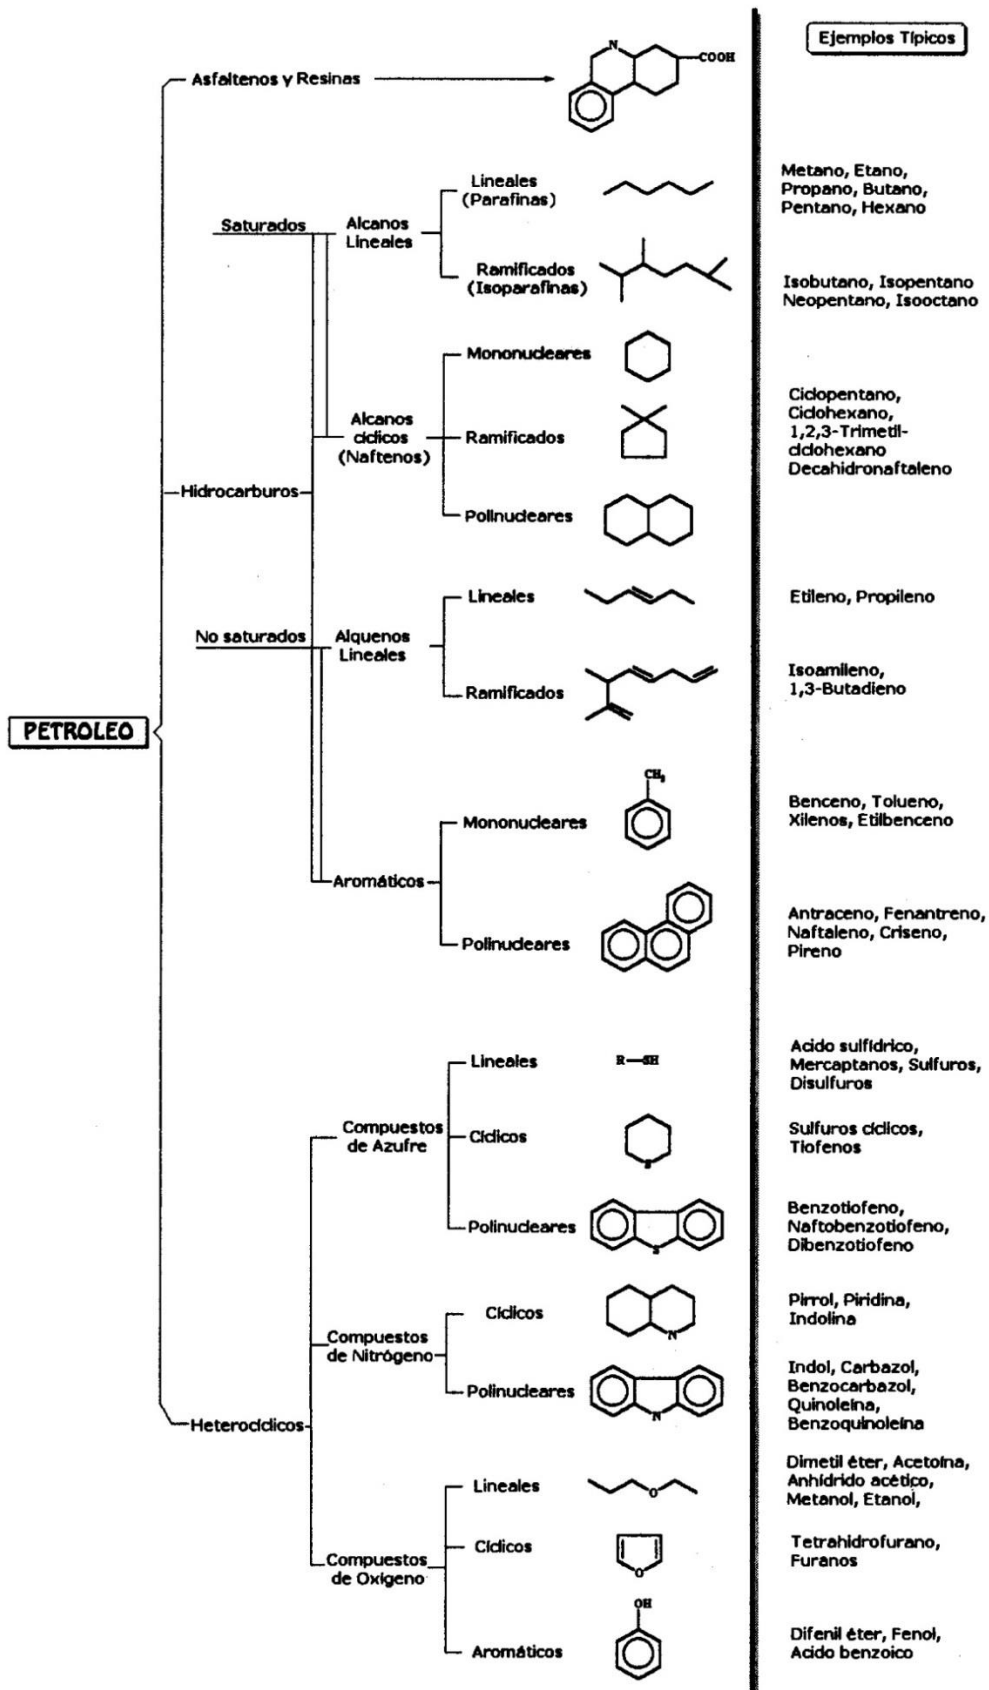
Ejemplos Típicos

Asfaltenos y Resinas

N

COOH

PETROLEO

Hidrocarburos

Saturados

Alcanos Lineales

Lineales (Parafinas)

Metano, Etano, Propano, Butano, Pentano, Hexano

Ramificados (Isoparafinas)

Isobutano, Isopentano Neopentano, Isooctano

Alcanos cíclicos (Naftenos)

Mononucleares

Ramificados

Polinucleares

Ciclopentano, Ciclohexano, 1,2,3-Trimetilciclohexano Decahidronaftaleno

No saturados

Alquenos Lineales

Lineales

Etileno, Propileno

Ramificados

Isoamileno, 1,3-Butadieno

Aromáticos

Mononucleares

$CH_3$

Benceno, Tolueno, Xilenos, Etilbenceno

Polinucleares

Antraceno, Fenantreno, Naftaleno, Criseno, Pireno

Heterocíclicos

Compuestos de Azufre

Lineales

R—SH

Acido sulfídrico, Mercaptanos, Sulfuros, Disulfuros

Cíclicos

S

Sulfuros cíclicos, Tiofenos

Polinucleares

S

Benzotiofeno, Naftobenzotiofeno, Dibenzotiofeno

Compuestos de Nitrógeno

Cíclicos

N

Pirrol, Piridina, Indolina

Polinucleares

N

Indol, Carbazol, Benzocarbazol, Quinoleína, Benzoquinoleína

Compuestos de Oxigeno

Lineales

O

Dimetil éter, Acetoína, Anhídrido acético, Metanol, Etanol,

Cíclicos

O

Tetrahidrofurano, Furanos

Aromáticos

OH

Difenil éter, Fenol, Acido benzoico